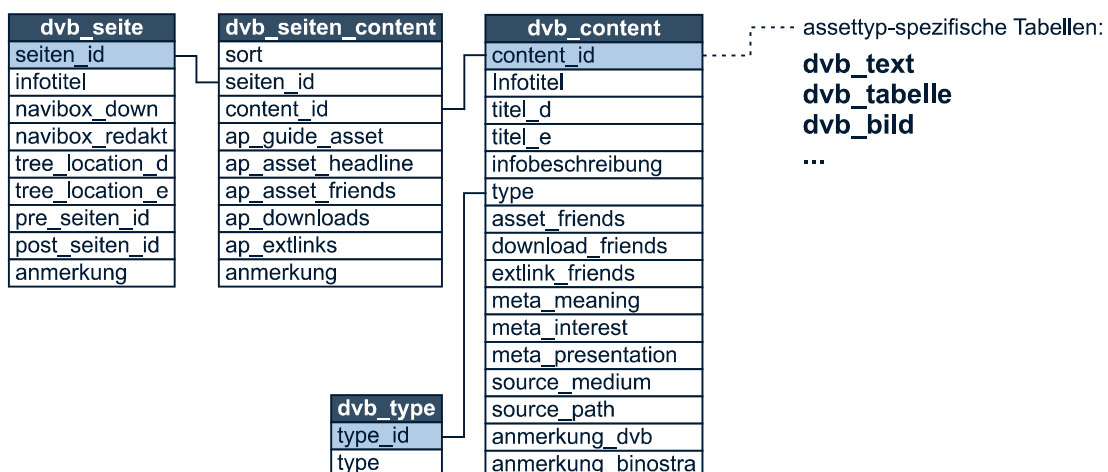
| dvb_seite |
|---|
| seiten_id |
| infotitel |
| navibox_down |
| navibox_redakt |
| tree_location_d |
| tree_location_e |
| pre_seiten_id |
| post_seiten_id |
| anmerkung |

| dvb_seiten_content |
|---|
| sort |
| seiten_id |
| content_id |
| ap_guide_asset |
| ap_asset_headline |
| ap_asset_friends |
| ap_downloads |
| ap_extlinks |
| anmerkung |

| dvb_content |
|---|
| content_id |
| Infotitel |
| titel_d |
| titel_e |
| infobeschreibung |
| type |
| asset_friends |
| download_friends |
| extlink_friends |
| meta_meaning |
| meta_interest |
| meta_presentation |
| source_medium |
| source_path |
| anmerkung_dvb |
| anmerkung_binostra |

| dvb_type |
|---|
| type_id |
| type |

assettyp-spezifische Tabellen:

dvb_text
dvb_tabelle
dvb_bild
...